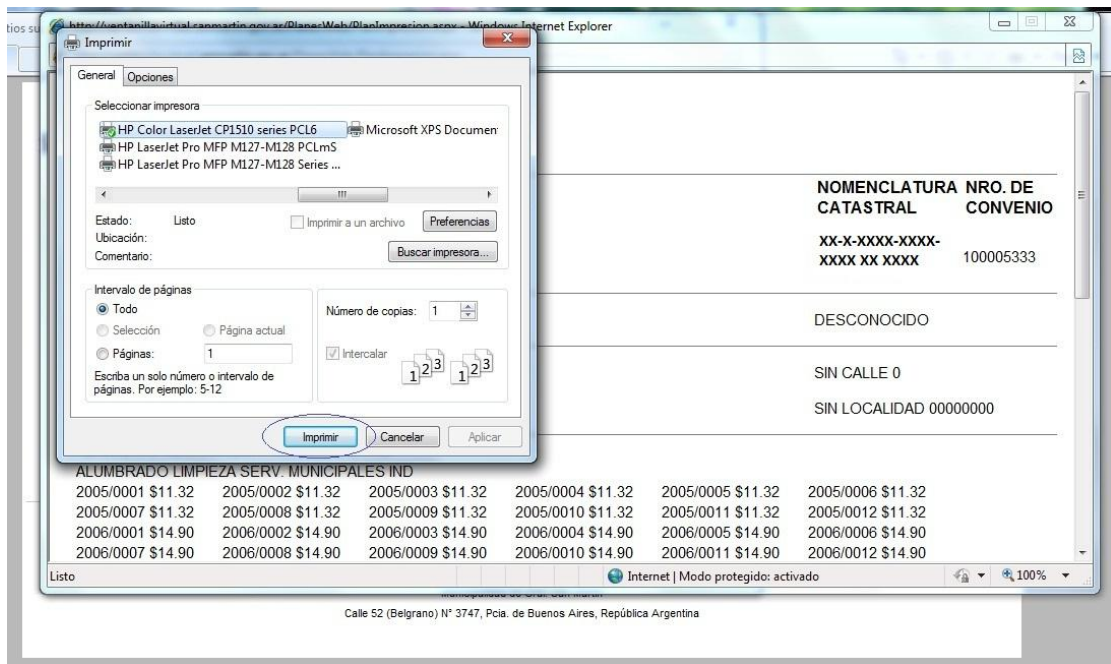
tios su http://ventanillavirtual.sanmartin.gov.ar/PlanesWeb/PlanImpresion.aspx - Windows Internet Explorer

Imprimir

General Opciones

Seleccionar impresora

HP Color LaserJet CP1510 series PCL6
Microsoft XPS Documen
HP LaserJet Pro MFP M127-M128 PCLmS
HP LaserJet Pro MFP M127-M128 Series ...

Estado: Listo
Ubicación:
Comentario:
Imprimir a un archivo
Preferencias
Buscar impresora...

Intervalo de páginas
Todo
Selección
Página actual
Páginas: 1
Escriba un solo número o intervalo de páginas. Por ejemplo: 5-12

Número de copias: 1
Intercalar
1 2 3 1 2 3

Imprimir Cancelar Aplicar

| NOMENCLATURA CATASTRAL | NRO. DE CONVENIO |
|---|---|
| XX-X-XXXX-XXXX-XXXX XX XXXX | 100005333 |

DESCONOCIDO

SIN CALLE 0

SIN LOCALIDAD 00000000

ALUMBRADO LIMPIEZA SERV. MUNICIPALES IND

| 2005/0001 $11.32 | 2005/0002 $11.32 | 2005/0003 $11.32 | 2005/0004 $11.32 | 2005/0005 $11.32 | 2005/0006 $11.32 |
|---|---|---|---|---|---|
| 2005/0007 $11.32 | 2005/0008 $11.32 | 2005/0009 $11.32 | 2005/0010 $11.32 | 2005/0011 $11.32 | 2005/0012 $11.32 |
| 2006/0001 $14.90 | 2006/0002 $14.90 | 2006/0003 $14.90 | 2006/0004 $14.90 | 2006/0005 $14.90 | 2006/0006 $14.90 |
| 2006/0007 $14.90 | 2006/0008 $14.90 | 2006/0009 $14.90 | 2006/0010 $14.90 | 2006/0011 $14.90 | 2006/0012 $14.90 |

Listo
Internet | Modo protegido: activado
100%

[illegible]

Calle 52 (Belgrano) N° 3747, Pcia. de Buenos Aires, República Argentina